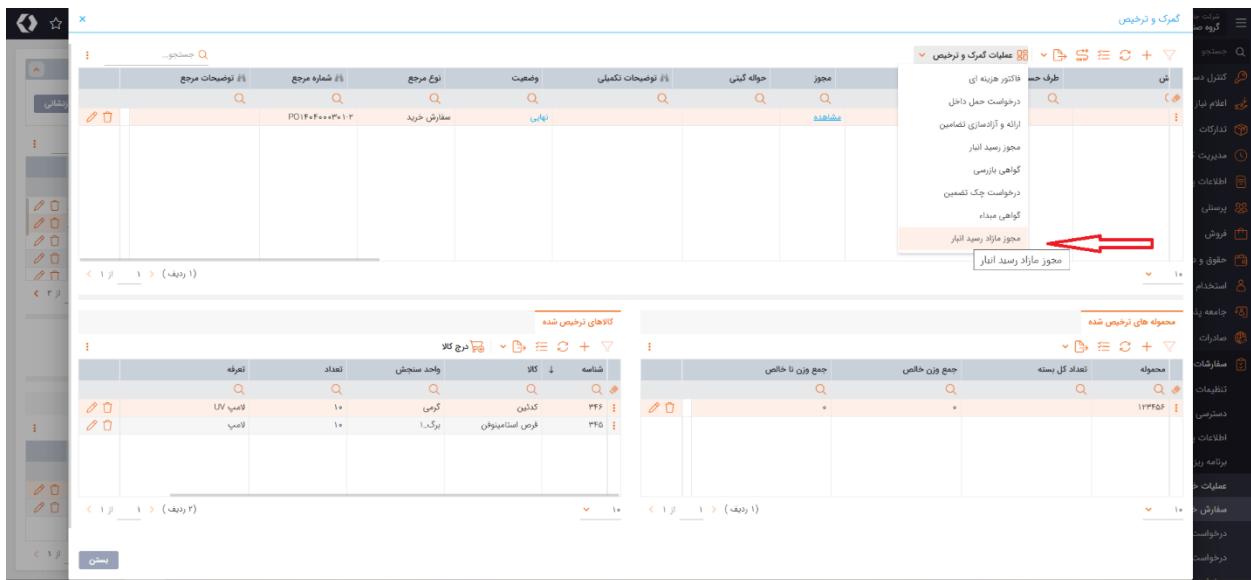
گمرک و ترخیص ×

عملیات گمرک و ترخیص

جستجو...

فاکتور هزینه ای
درخواست حمل داخل
ارائه و آزادسازی تضامین
مجوز رسید انبار
گواهی بازرسی
درخواست چک تضمین
گواهی مبداء
مجوز مازاد رسید انبار

مجوز مازاد رسید انبار

| ش | طرف حس | مجوز | حواله گیتی | توضیحات تکمیلی | وضعیت | نوع مرجع | شماره مرجع | توضیحات مرجع |
|---|---|---|---|---|---|---|---|---|
| | | مشاهده | | | نهایی | سفارش خرید | PO۱۴۰۴۰۰۰۳۰۱۰۲ | |

۱۰ | ۱ از ۱ | (۱ ردیف)

محموله های ترخیص شده

| محموله | تعداد کل بسته | جمع وزن خالص | جمع وزن نا خالص |
|---|---|---|---|
| ۱۲۳۴۵۶ | | ۰ | ۰ |

۱۰ | ۱ از ۱ | (۱ ردیف)

کالاهای ترخیص شده

درج کالا

| شناسه | کالا | واحد سنجش | تعداد | تعرفه |
|---|---|---|---|---|
| ۳۴۶ | کدئین | گرمی | ۱۰ | لامپ UV |
| ۳۴۵ | قرص استامینوفن | برگ_۱ | ۱۰ | لامپ |

۱۰ | ۱ از ۱ | (۲ ردیف)

بستن

جستجو
کنترل دس
اعلام نیاز
تدارکات
مدیریت
اطلاعات
پرسنلی
فروش
حقوق و
استخدام
جامعه
صادرات
سفارشات
تنظیمات
دسترسی
اطلاعات
برنامه ریز
عملیات
سفارش
درخواست
درخواست
گروه صن
شرکت